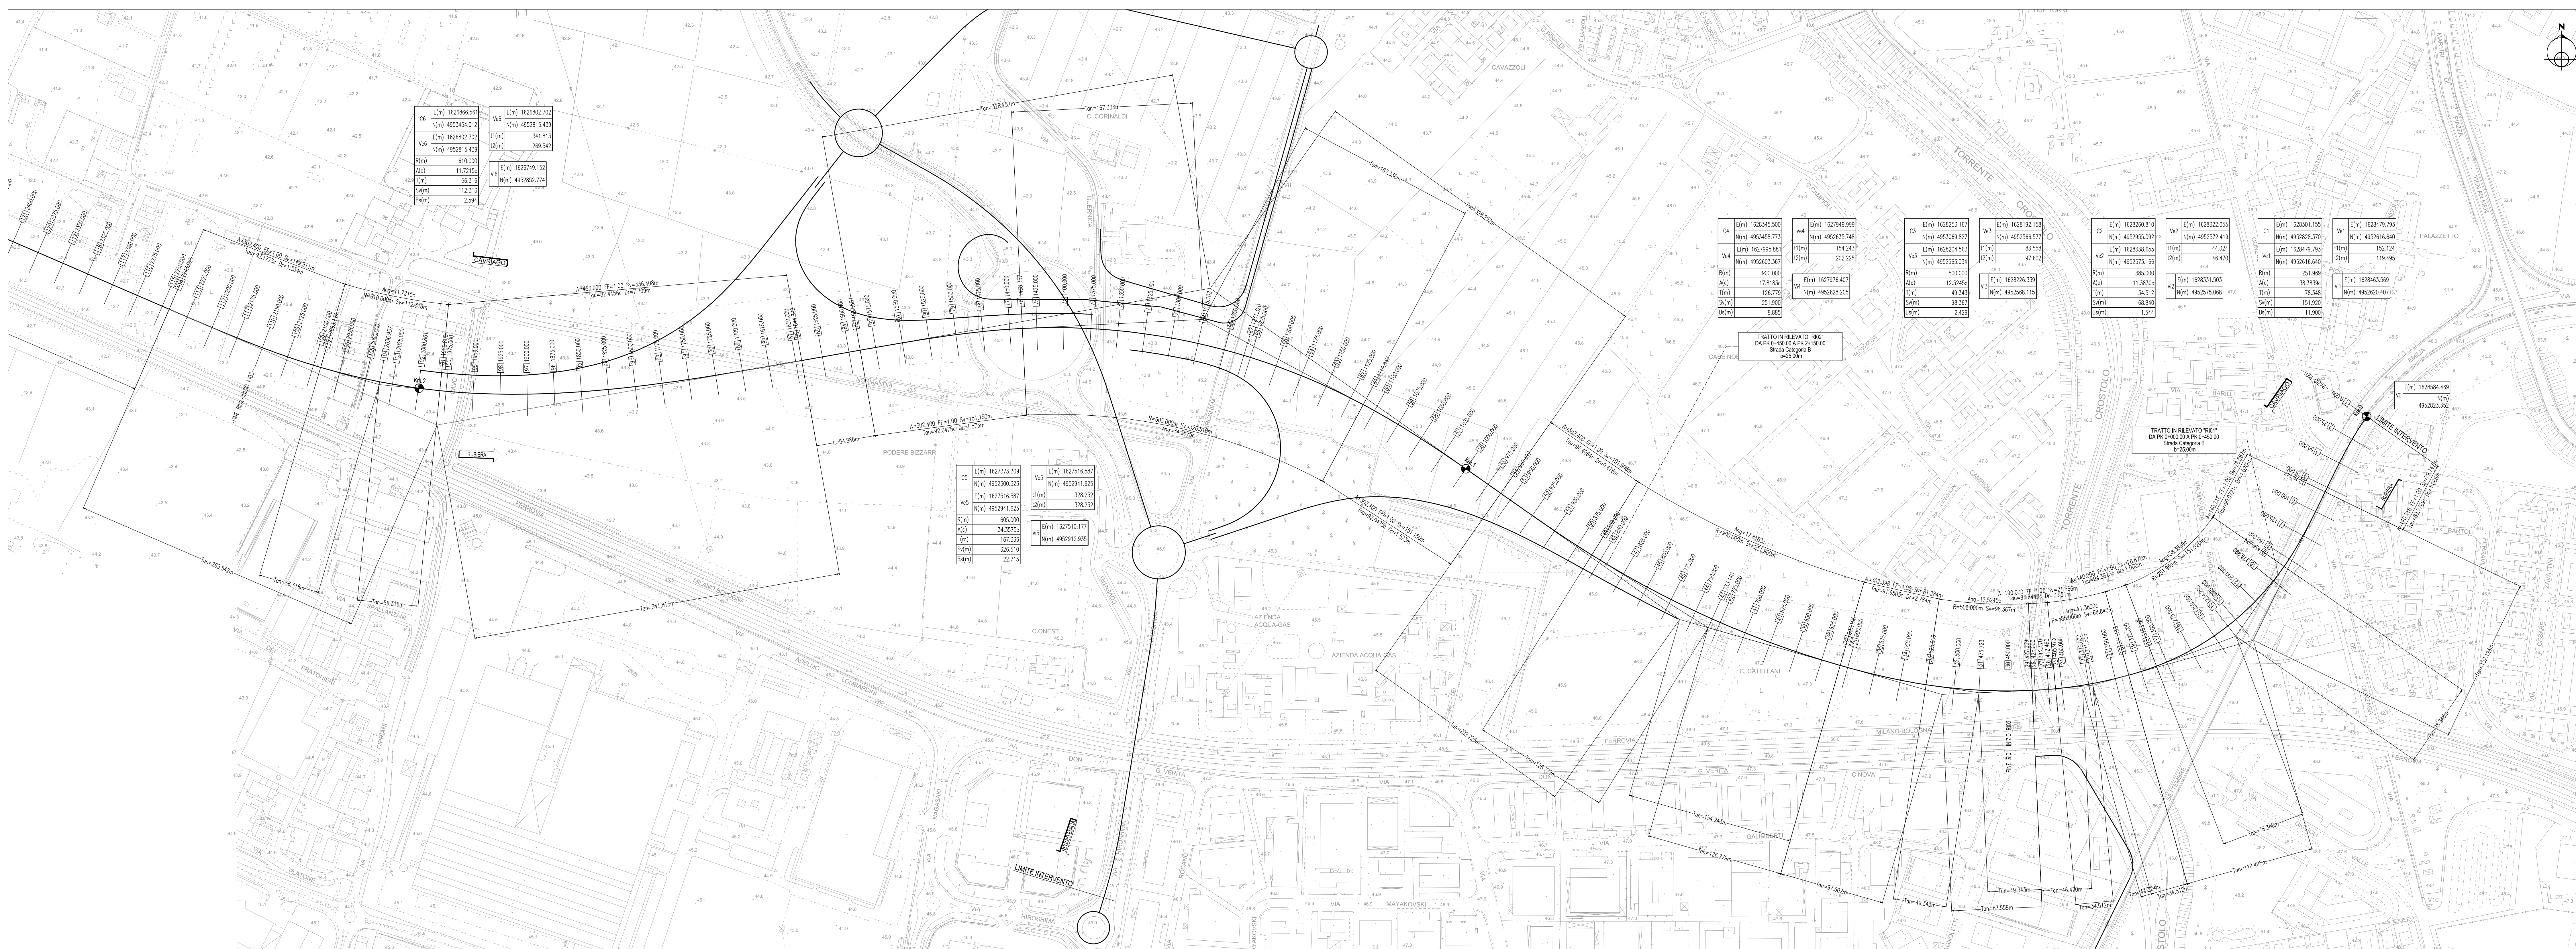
| C6 | E(m) | 1626866.561 |
|---|---|---|
| | N(m) | 4953454.012 |
| Ve6 | E(m) | 1626802.702 |
| | N(m) | 4952815.439 |
| R(m) | | 610.000 |
| A(c) | | 11.7215c |
| T(m) | | 56.316 |
| Sv(m) | | 112.313 |
| Bs(m) | | 2.594 |

| Ve6 | E(m) | 1626802.702 |
|---|---|---|
| | N(m) | 4952815.439 |
| t1(m) | | 341.813 |
| t2(m) | | 269.542 |

| Vi6 | E(m) 1626749.152 |
|---|---|
| | N(m) 4952852.774 |

| C5 | E(m) | 1627373.309 |
|---|---|---|
| | N(m) | 4952300.323 |
| Ve5 | E(m) | 1627516.587 |
| | N(m) | 4952941.625 |
| R(m) | | 605.000 |
| A(c) | | 34.3575c |
| T(m) | | 167.336 |
| Sv(m) | | 326.510 |
| Bs(m) | | 22.715 |

| Ve5 | E(m) | 1627516.587 |
|---|---|---|
| | N(m) | 4952941.625 |
| t1(m) | | 328.252 |
| t2(m) | | 328.252 |

| Vi5 | E(m) 1627510.177 |
|---|---|
| | N(m) 4952912.935 |

| C4 | E(m) | 1628345.500 |
|---|---|---|
| | N(m) | 4953458.773 |
| Ve4 | E(m) | 1627995.881 |
| | N(m) | 4952603.367 |
| R(m) | | 900.000 |
| A(c) | | 17.8183c |
| T(m) | | 126.779 |
| Sv(m) | | 251.900 |
| Bs(m) | | 8.885 |

| Ve4 | E(m) | 1627949.999 |
|---|---|---|
| | N(m) | 4952635.748 |
| t1(m) | | 154.243 |
| t2(m) | | 202.225 |

| Vi4 | E(m) 1627976.407 |
|---|---|
| | N(m) 4952628.205 |

| C3 | E(m) | 1628253.167 |
|---|---|---|
| | N(m) | 4953069.827 |
| Ve3 | E(m) | 1628204.563 |
| | N(m) | 4952563.034 |
| R(m) | | 500.000 |
| A(c) | | 12.5245c |
| T(m) | | 49.343 |
| Sv(m) | | 98.367 |
| Bs(m) | | 2.429 |

| Ve3 | E(m) | 1628192.158 |
|---|---|---|
| | N(m) | 4952566.577 |
| t1(m) | | 83.558 |
| t2(m) | | 97.602 |

| Vi3 | E(m) 1628226.339 |
|---|---|
| | N(m) 4952568.115 |

| C2 | E(m) | 1628260.810 |
|---|---|---|
| | N(m) | 4952955.092 |
| Ve2 | E(m) | 1628338.655 |
| | N(m) | 4952573.166 |
| R(m) | | 385.000 |
| A(c) | | 11.3830c |
| T(m) | | 34.512 |
| Sv(m) | | 68.840 |
| Bs(m) | | 1.544 |

| Ve2 | E(m) | 1628322.055 |
|---|---|---|
| | N(m) | 4952572.418 |
| t1(m) | | 44.324 |
| t2(m) | | 46.470 |

| Vi2 | E(m) 1628331.503 |
|---|---|
| | N(m) 4952575.068 |

| C1 | E(m) | 1628301.155 |
|---|---|---|
| | N(m) | 4952828.370 |
| Ve1 | E(m) | 1628479.793 |
| | N(m) | 4952616.640 |
| R(m) | | 251.969 |
| A(c) | | 38.3830c |
| T(m) | | 78.348 |
| Sv(m) | | 151.920 |
| Bs(m) | | 11.900 |

| Ve1 | E(m) | 1628479.793 |
|---|---|---|
| | N(m) | 4952616.640 |
| t1(m) | | 152.124 |
| t2(m) | | 119.495 |

| Vi1 | E(m) 1628461.569 |
|---|---|
| | N(m) 4952620.407 |

| V0 | E(m) 1628584.469 |
|---|---|
| | N(m) 4952823.352 |

TRATTO IN RILEVATO "R02"
DA PK 0+450.00 A PK 2+150.00
Strada Categoria B
b=25.00m

TRATTO IN RILEVATO "R01"
DA PK 0+000.00 A PK 0+450.00
Strada Categoria B
b=25.00m

LIMITE INTERVENTO

LIMITE INTERVENTO

CAVRIAGO

RUBIERA

C. CORNALDI

CAVAZZOLI

TORRENTE CROSTOLO

CROSTOLO

PALAZZETTO

CASE NOVE

PODERE BIZZARRI

NORMANDIA

FERROVIA MILANO-BOLOGNA

VIA ADEMO LOMBARDINI

VIA SPALLANZANI

C.ONESTI

AZIENDA ACQUA-GAS

C. CATELLANI

G. VERITA

C.NOVA

GALIMBERTI

MAYAKOVSKI

HIROSHIMA

PLATONE

PRATONIERI

NAGASAKI

ROSANO

VIA DON

BARILLI

BARTOLI

CAMPIOLI

VALLE

Tan=328.252m

Tan=167.336m

Tan=269.542m

Tan=56.316m

Tan=341.813m

Tan=202.225m

Tan=126.779m

Tan=154.243m

Tan=97.602m

Tan=49.343m

Tan=83.558m

Tan=46.470m

Tan=34.512m

Tan=44.324m

Tan=78.348m

Tan=119.495m

Tan=152.124m

A=302.400 FT=1.00 Sv=149.911m

A=453.000 FT=1.00 Sv=336.408m

Ang=11.7215c

R=610.000m Sv=112.313m

A=302.400 FT=1.00 Sv=151.150m

L=54.886m

R=605.000m Sv=326.510m

Ang=34.3575c

A=302.400 FT=1.00 Sv=101.605m

R=900.000m Sv=251.900m

Ang=17.8183c

A=302.388 FT=1.00 Sv=81.284m

R=500.000m Sv=98.367m

Ang=12.5245c

A=190.000 FT=1.00 Sv=23.566m

Ang=11.3830c

R=385.000m Sv=68.840m

A=140.000 FT=1.00 Sv=18.878m

Ang=38.3830c

R=251.969m Sv=151.920m

FINE R02 - INIZIO R01

Km.2

Km.1